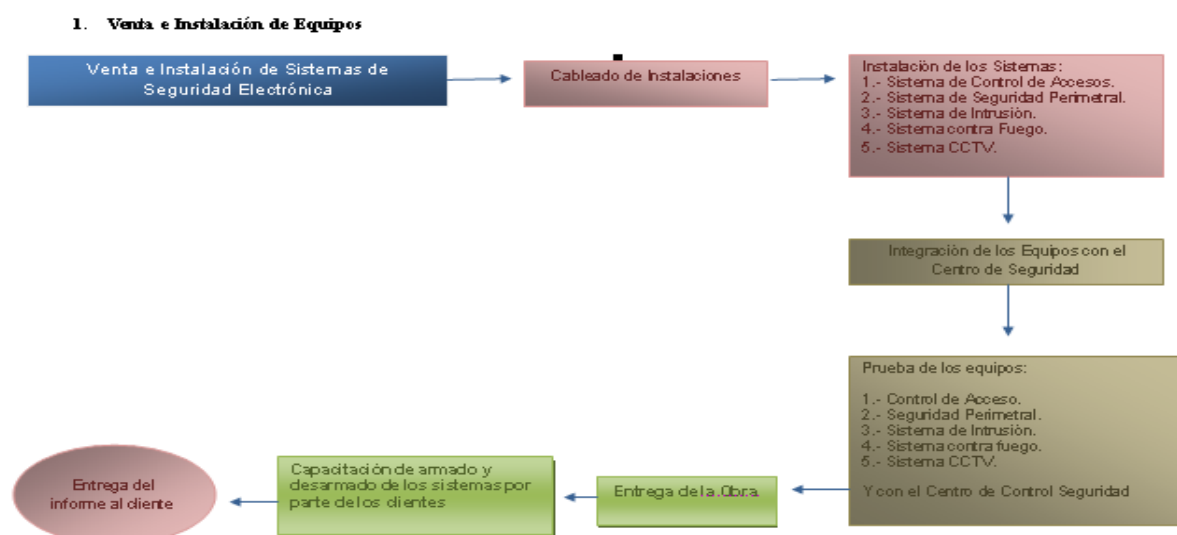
1. Venta e Instalación de Equipos

Venta e Instalación de Sistemas de Seguridad Electrónica

Cableado de Instalaciones

Instalación de los Sistemas:
1.- Sistema de Control de Accesos.
2.- Sistema de Seguridad Perimetral.
3.- Sistema de Intrusión.
4.- Sistema contra Fuego.
5.- Sistema CCTV.

Integraciòn de los Equipos con el Centro de Seguridad

Prueba de los equipos:

1.- Control de Acceso.
2.- Seguridad Perimetral.
3.- Sistema de Intrusiòn.
4.- Sistema contra fuego.
5.- Sistema CCTV.

Y con el Centro de Control Seguridad

Entrega de la.Obra

Capacitación de armado y desarmado de los sistemas por parte de los clientes

Entrega del informe al cliente